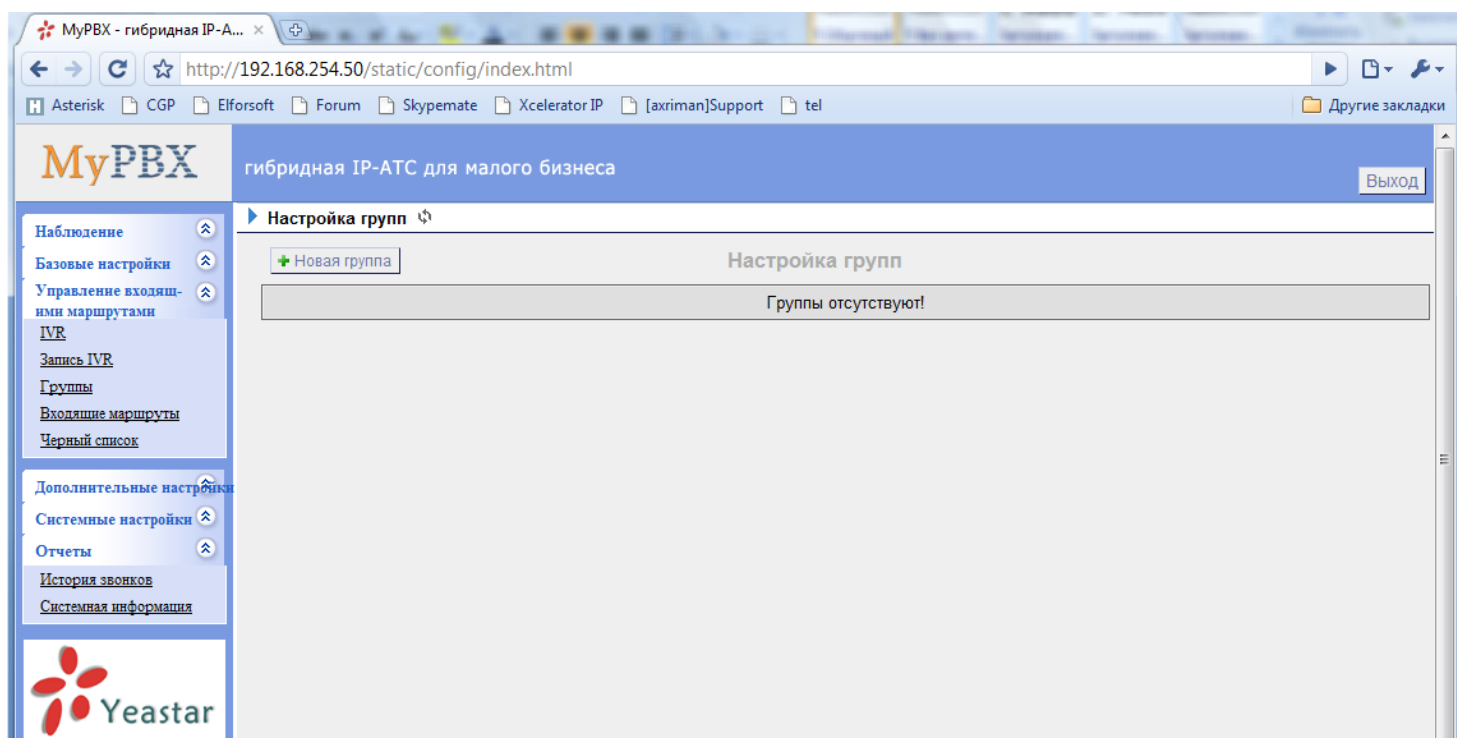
MyPBX - гибридная IP-А... ×

http://192.168.254.50/static/config/index.html

Asterisk CGP Elforsoft Forum Skypemate Xcelerator IP [axriman]Support tel Другие закладки

MyPBX

гибридная IP-АТС для малого бизнеса

Выход

Наблюдение
Базовые настройки
Управление входящими маршрутами
IVR
Запись IVR
Группы
Входящие маршруты
Черный список

Дополнительные настройки
Системные настройки
Отчеты
История звонков
Системная информация

Yeastar

Настройка групп

Новая группа

Настройка групп

Группы отсутствуют!